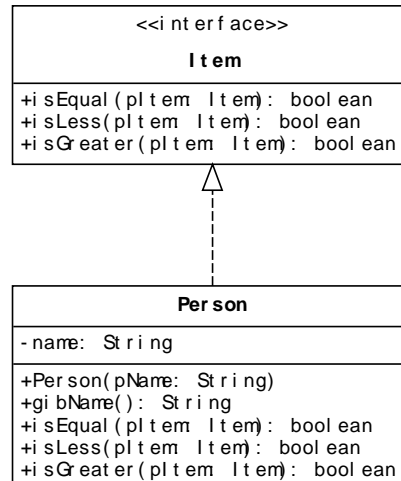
<<interface>>

Item

+isEqual(pItem: Item): boolean
+isLess(pItem: Item): boolean
+isGreater(pItem: Item): boolean

Person

-name: String

+Person(pName: String)
+gibName(): String
+isEqual(pItem: Item): boolean
+isLess(pItem: Item): boolean
+isGreater(pItem: Item): boolean